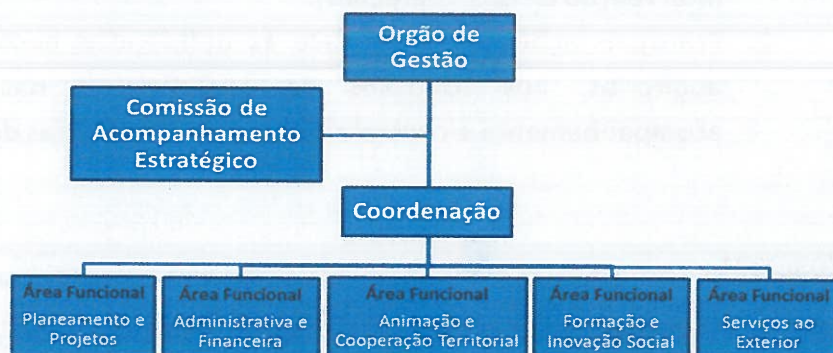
Orgão de Gestão

Comissão de Acompanhamento Estratégico

Coordenação

Área Funcional
Planeamento e Projetos

Área Funcional
Administrativa e Financeira

Área Funcional
Animação e Cooperação Territorial

Área Funcional
Formação e Inovação Social

Área Funcional
Serviços ao Exterior